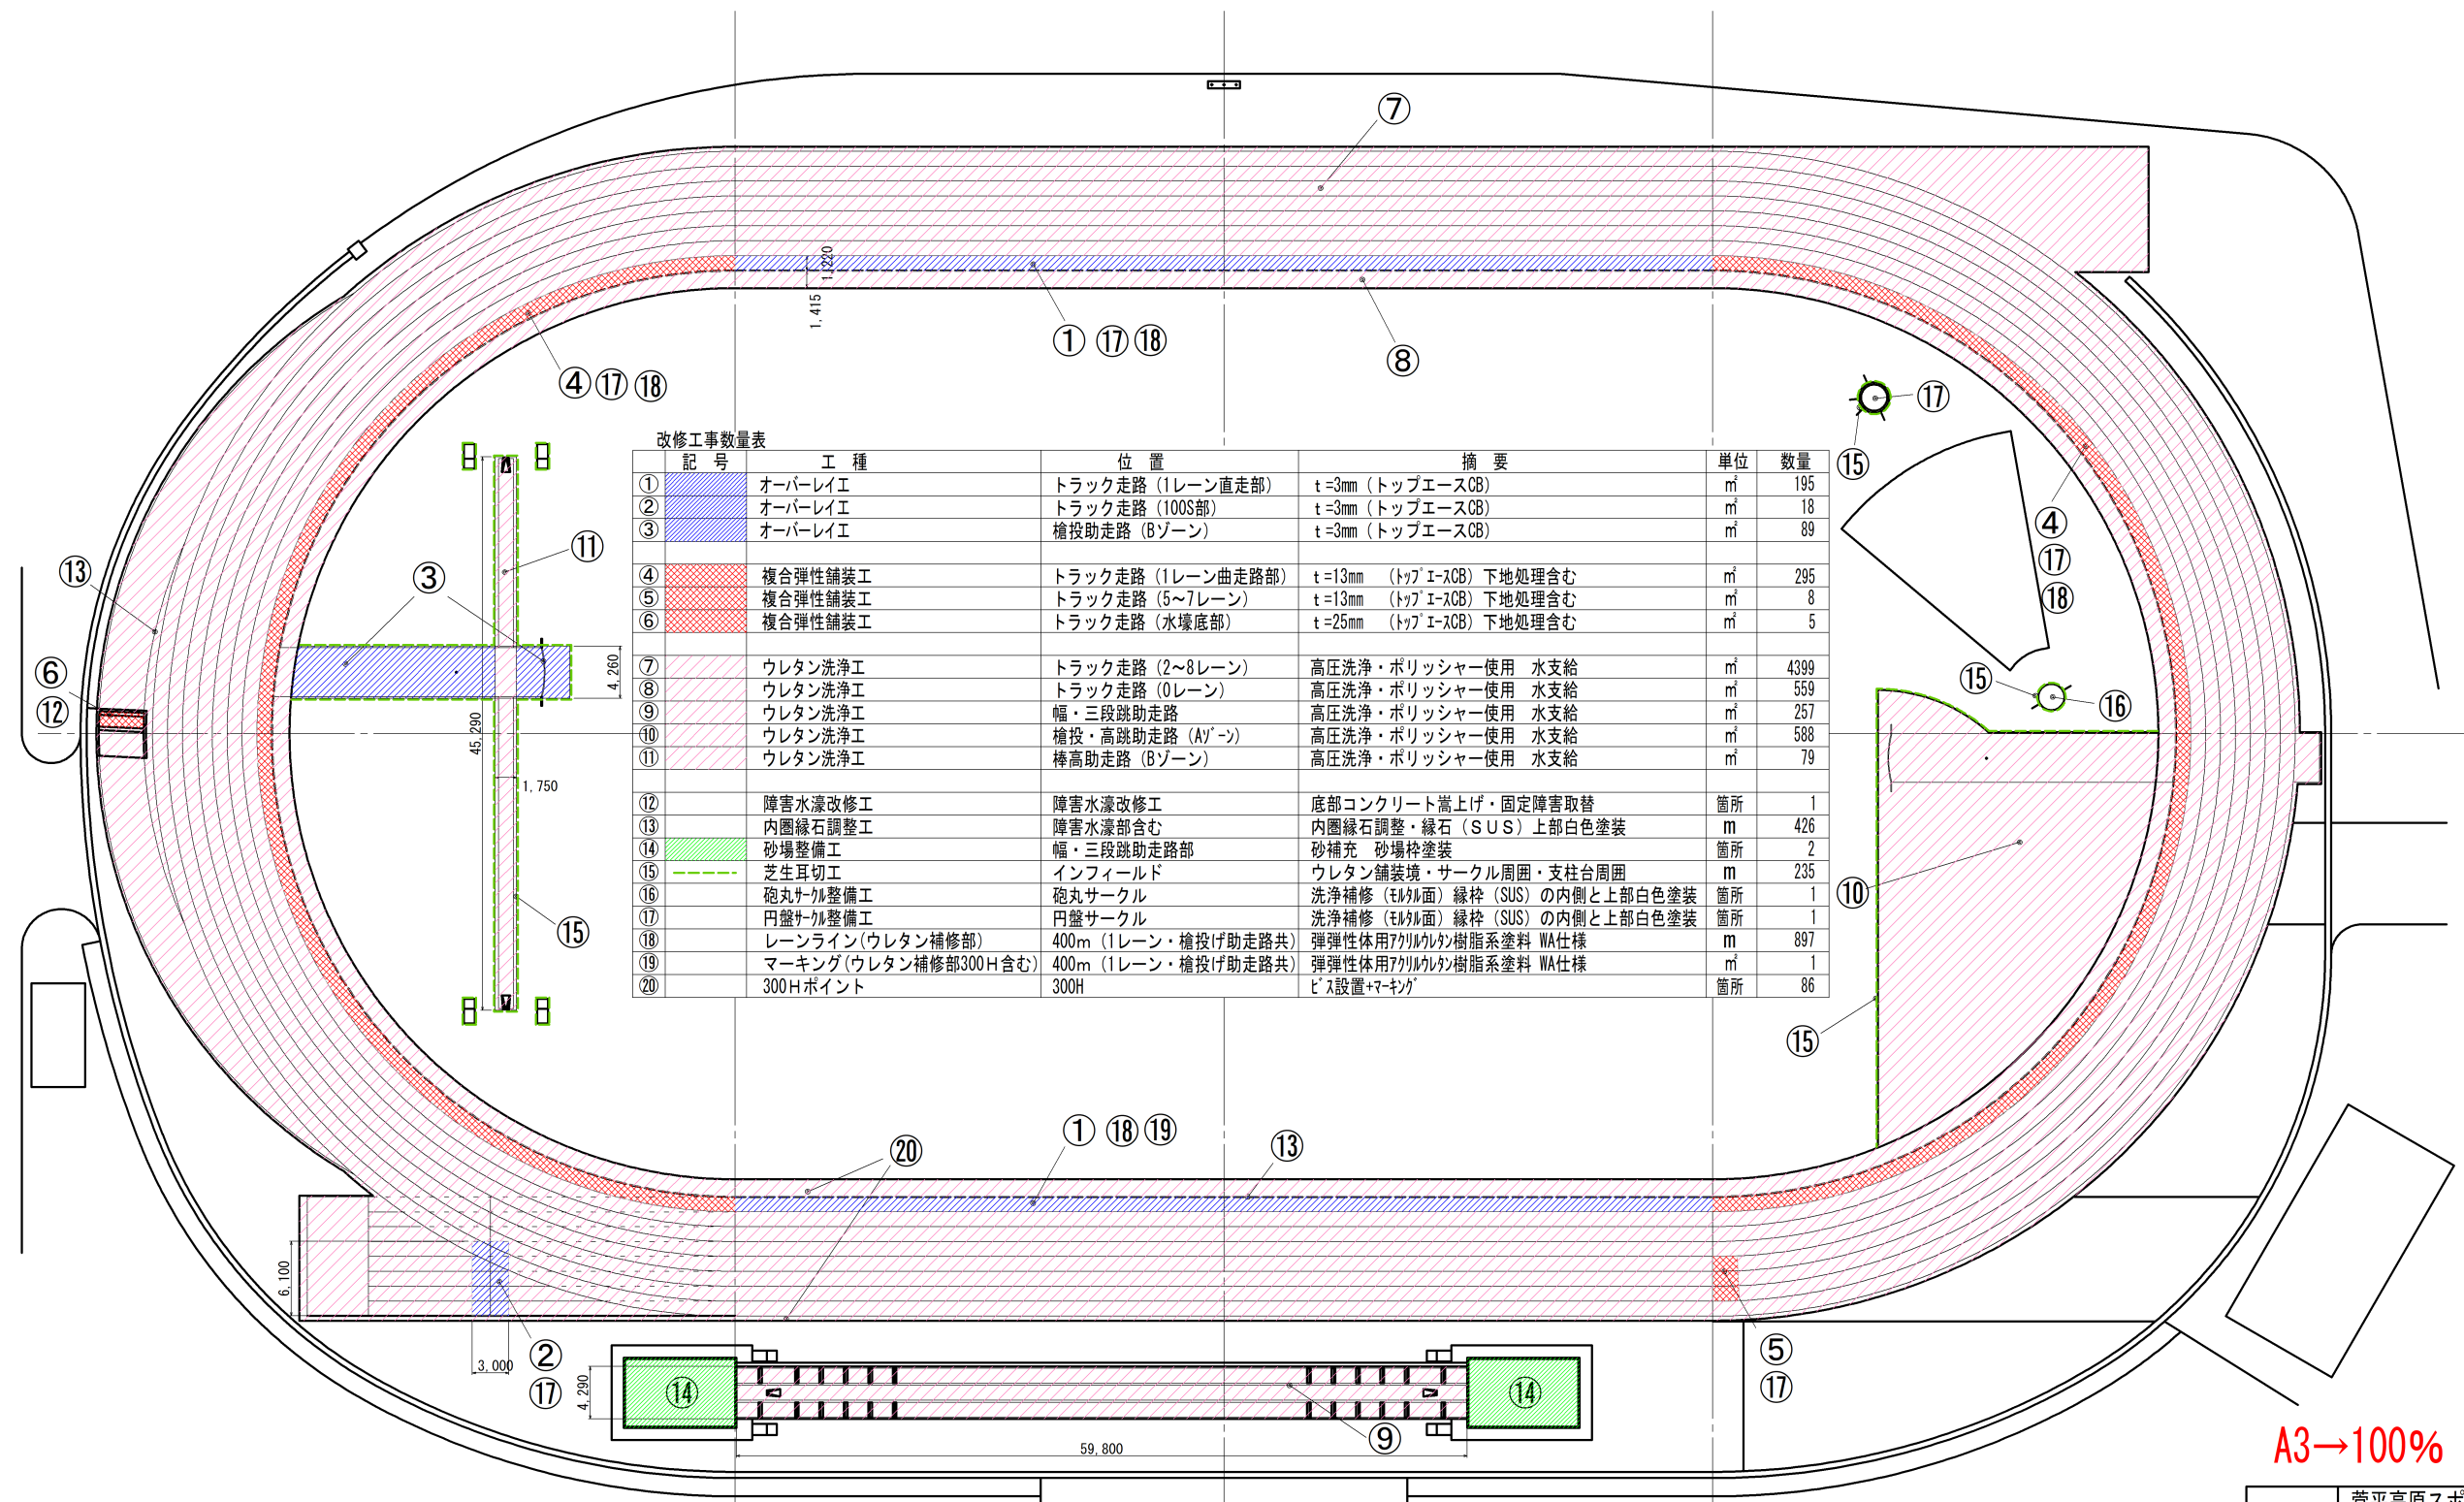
⑦

1,220
1,415

① ⑰ ⑱

⑧

④ ⑰ ⑱

⑰
⑮

④
⑰
⑱

改修工事数量表

| 記号 | | 工種 | 位置 | 摘要 | 単位 | 数量 |
|---|---|---|---|---|---|---|
| ① | | オーバーレイエ | トラック走路（1レーン直走部） | t =3mm（トップエースCB） | ㎡ | 195 |
| ② | | オーバーレイエ | トラック走路（100S部） | t =3mm（トップエースCB） | ㎡ | 18 |
| ③ | | オーバーレイエ | 槍投助走路（Bゾーン） | t =3mm（トップエースCB） | ㎡ | 89 |
| | | | | | | |
| ④ | | 複合弾性舗装工 | トラック走路（1レーン曲走路部） | t =13mm （ﾄｯﾌﾟｴｰｽCB）下地処理含む | ㎡ | 295 |
| ⑤ | | 複合弾性舗装工 | トラック走路（5~7レーン） | t =13mm （ﾄｯﾌﾟｴｰｽCB）下地処理含む | ㎡ | 8 |
| ⑥ | | 複合弾性舗装工 | トラック走路（水壕底部） | t =25mm （ﾄｯﾌﾟｴｰｽCB）下地処理含む | ㎡ | 5 |
| | | | | | | |
| ⑦ | | ウレタン洗浄工 | トラック走路（2~8レーン） | 高圧洗浄・ポリッシャー使用 水支給 | ㎡ | 4399 |
| ⑧ | | ウレタン洗浄工 | トラック走路（0レーン） | 高圧洗浄・ポリッシャー使用 水支給 | ㎡ | 559 |
| ⑨ | | ウレタン洗浄工 | 幅・三段跳助走路 | 高圧洗浄・ポリッシャー使用 水支給 | ㎡ | 257 |
| ⑩ | | ウレタン洗浄工 | 槍投・高跳助走路（Aｿﾞｰﾝ） | 高圧洗浄・ポリッシャー使用 水支給 | ㎡ | 588 |
| ⑪ | | ウレタン洗浄工 | 棒高助走路（Bゾーン） | 高圧洗浄・ポリッシャー使用 水支給 | ㎡ | 79 |
| | | | | | | |
| ⑫ | | 障害水濠改修工 | 障害水濠改修工 | 底部コンクリート嵩上げ・固定障害取替 | 箇所 | 1 |
| ⑬ | | 内圏縁石調整工 | 障害水濠部含む | 内圏縁石調整・縁石（SUS）上部白色塗装 | m | 426 |
| ⑭ | | 砂場整備工 | 幅・三段跳助走路部 | 砂補充 砂場枠塗装 | 箇所 | 2 |
| ⑮ | | 芝生耳切工 | インフィールド | ウレタン舗装境・サークル周囲・支柱台周囲 | m | 235 |
| ⑯ | | 砲丸ｻｰｸﾙ整備工 | 砲丸サークル | 洗浄補修（ﾓﾙﾀﾙ面）縁枠（SUS）の内側と上部白色塗装 | 箇所 | 1 |
| ⑰ | | 円盤ｻｰｸﾙ整備工 | 円盤サークル | 洗浄補修（ﾓﾙﾀﾙ面）縁枠（SUS）の内側と上部白色塗装 | 箇所 | 1 |
| ⑱ | | レーンライン(ウレタン補修部) | 400m（1レーン・槍投げ助走路共） | 弾弾性体用ｱｸﾘﾙｳﾚﾀﾝ樹脂系塗料 WA仕様 | m | 897 |
| ⑲ | | マーキング(ウレタン補修部300H含む) | 400m（1レーン・槍投げ助走路共） | 弾弾性体用ｱｸﾘﾙｳﾚﾀﾝ樹脂系塗料 WA仕様 | ㎡ | 1 |
| ⑳ | | 300Hポイント | 300H | ﾋﾞｽ設置+ﾏｰｷﾝｸﾞ | 箇所 | 86 |

⑪
③
⑬
⑥
⑫
4,260
45,290
1,750
⑮
⑮
⑯
⑩
⑮

① ⑱ ⑲
⑳
⑬

6,100
3,000
②
⑰
4,290
⑭
⑭
⑨
59,800
⑤
⑰

A3→100%